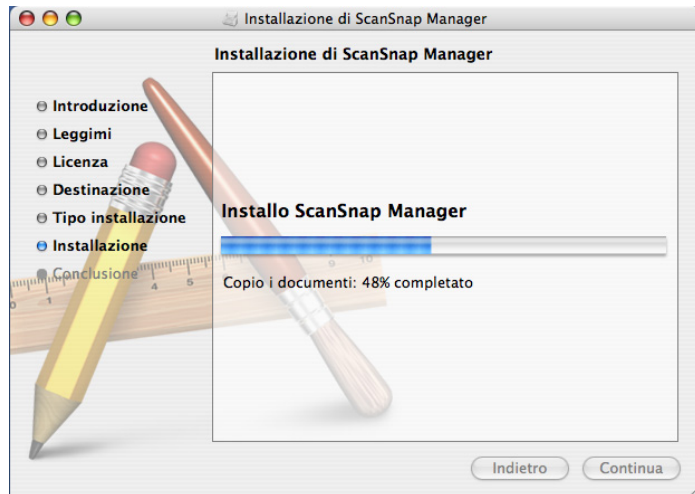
Installazione di ScanSnap Manager

Installazione di ScanSnap Manager

Introduzione
Leggimi
Licenza
Destinazione
Tipo installazione
Installazione
Conclusione

Installo ScanSnap Manager

Copio i documenti: 48% completato

Indietro
Continua